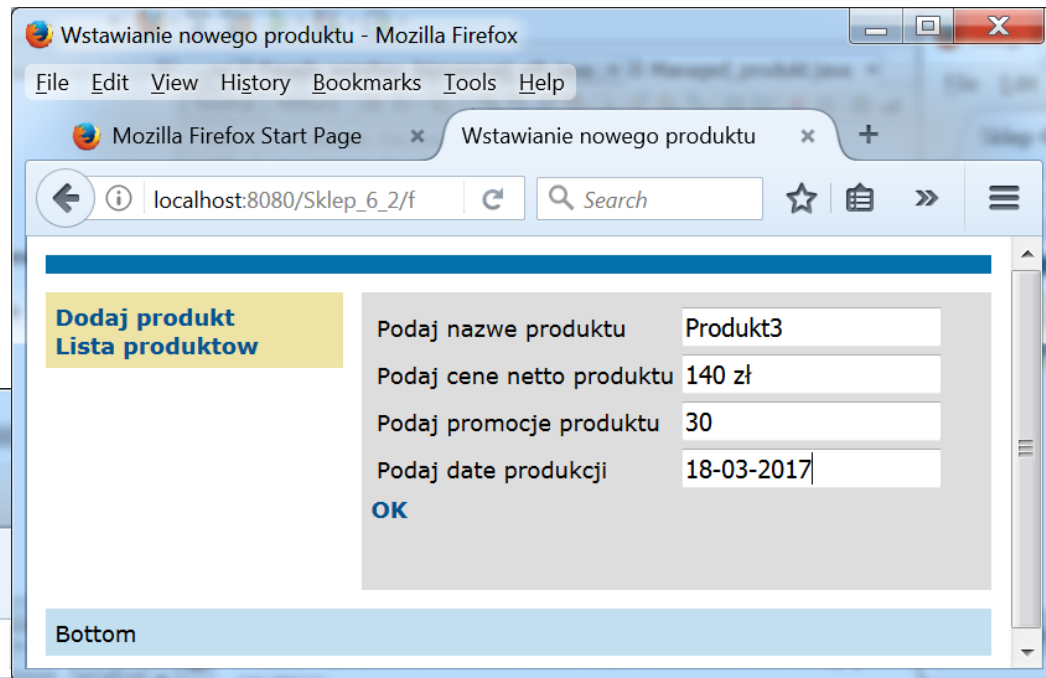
Wstawianie nowego produktu - Mozilla Firefox

File Edit View History Bookmarks Tools Help

Mozilla Firefox Start Page ×
Wstawianie nowego produktu ×
+

localhost:8080/Sklep_6_2/f

Search

Dodaj produkt
Lista produktow

| Podaj nazwe produktu | Produkt3 |
|---|---|
| Podaj cene netto produktu | 140 zł |
| Podaj promocje produktu | 30 |
| Podaj date produkcji | 18-03-2017 |

OK

Bottom